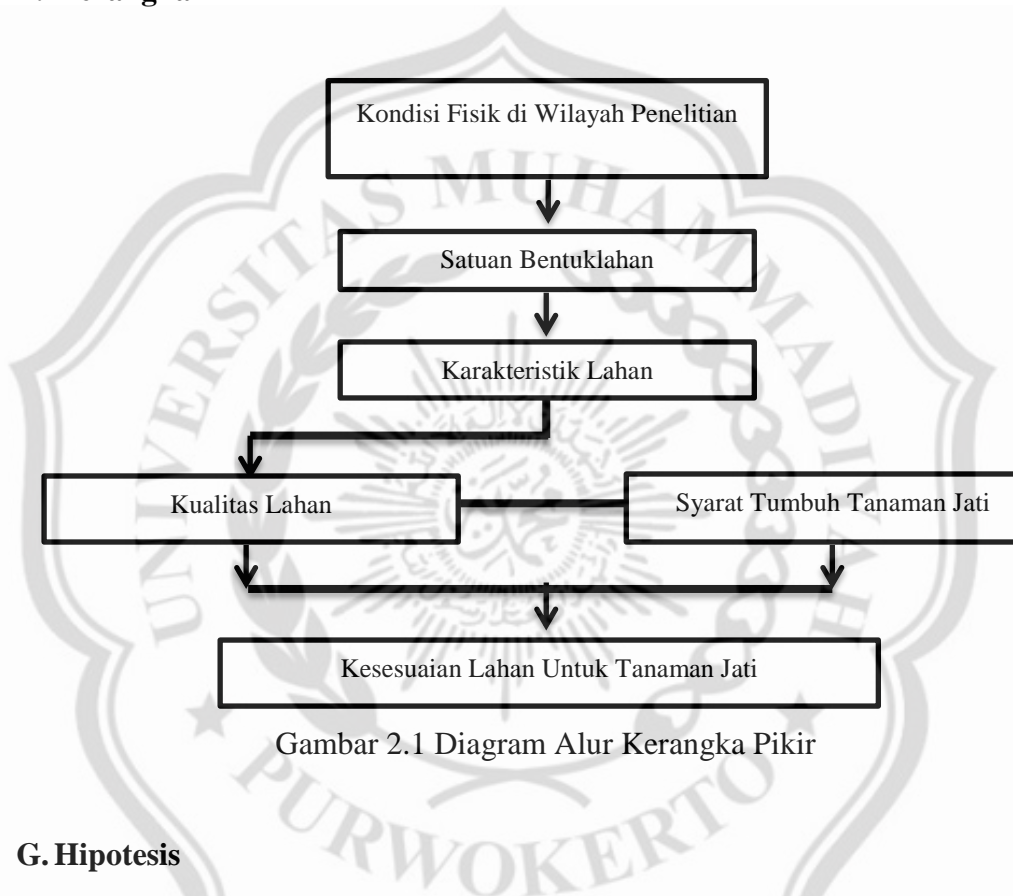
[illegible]

Kondisi Fisik di Wilayah Penelitian

Satuan Bentuklahan

Karakteristik Lahan

Kualitas Lahan

Syarat Tumbuh Tanaman Jati

Kesesuaian Lahan Untuk Tanaman Jati

Gambar 2.1 Diagram Alur Kerangka Pikir

G. Hipotesis

UNIVERSITAS MUHAMMADIYAH PURWOKERTO